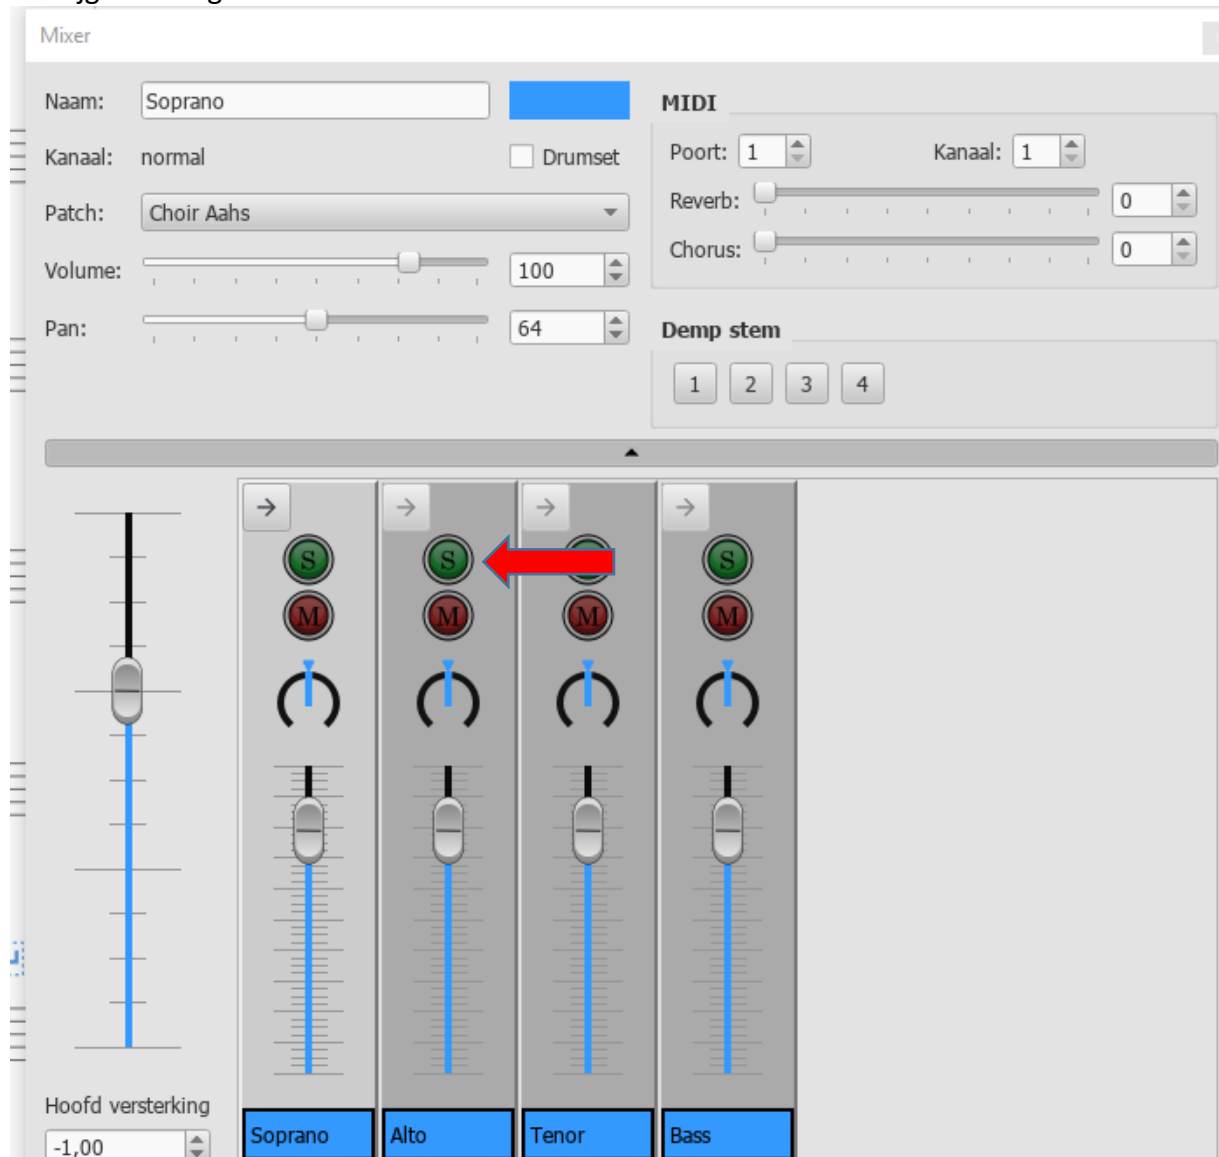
Mixer

Naam: Soprano

Kanaal: normal

Drumset

Patch: Choir Aahs

Volume: 100

Pan: 64

MIDI

Poort: 1

Kanaal: 1

Reverb: 0

Chorus: 0

Demp stem

1 2 3 4

S M S M S M S M

Hoofd versterking

-1,00

Soprano

Alto

Tenor

Bass